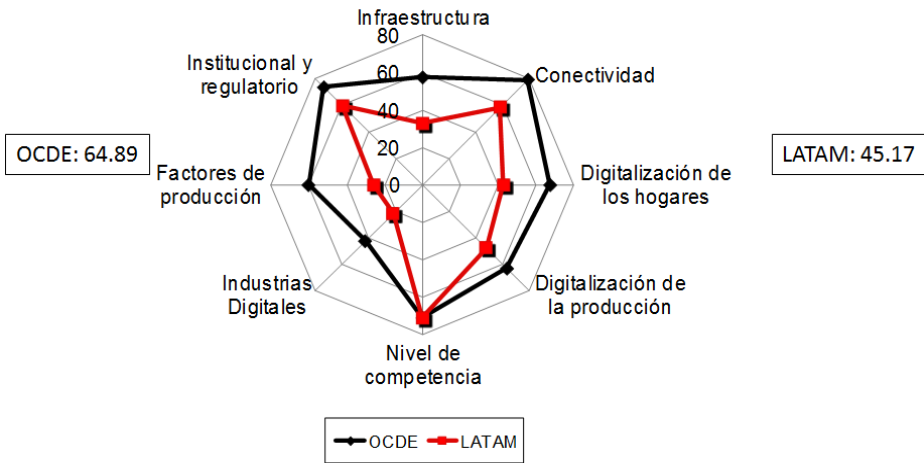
Infraestructura

80

60

40

20

0

Conectividad

Institucional y regulatorio

OCDE: 64.89

LATAM: 45.17

Factores de producción

Digitalización de los hogares

Industrias Digitales

Digitalización de la producción

Nivel de competencia

OCDE LATAM